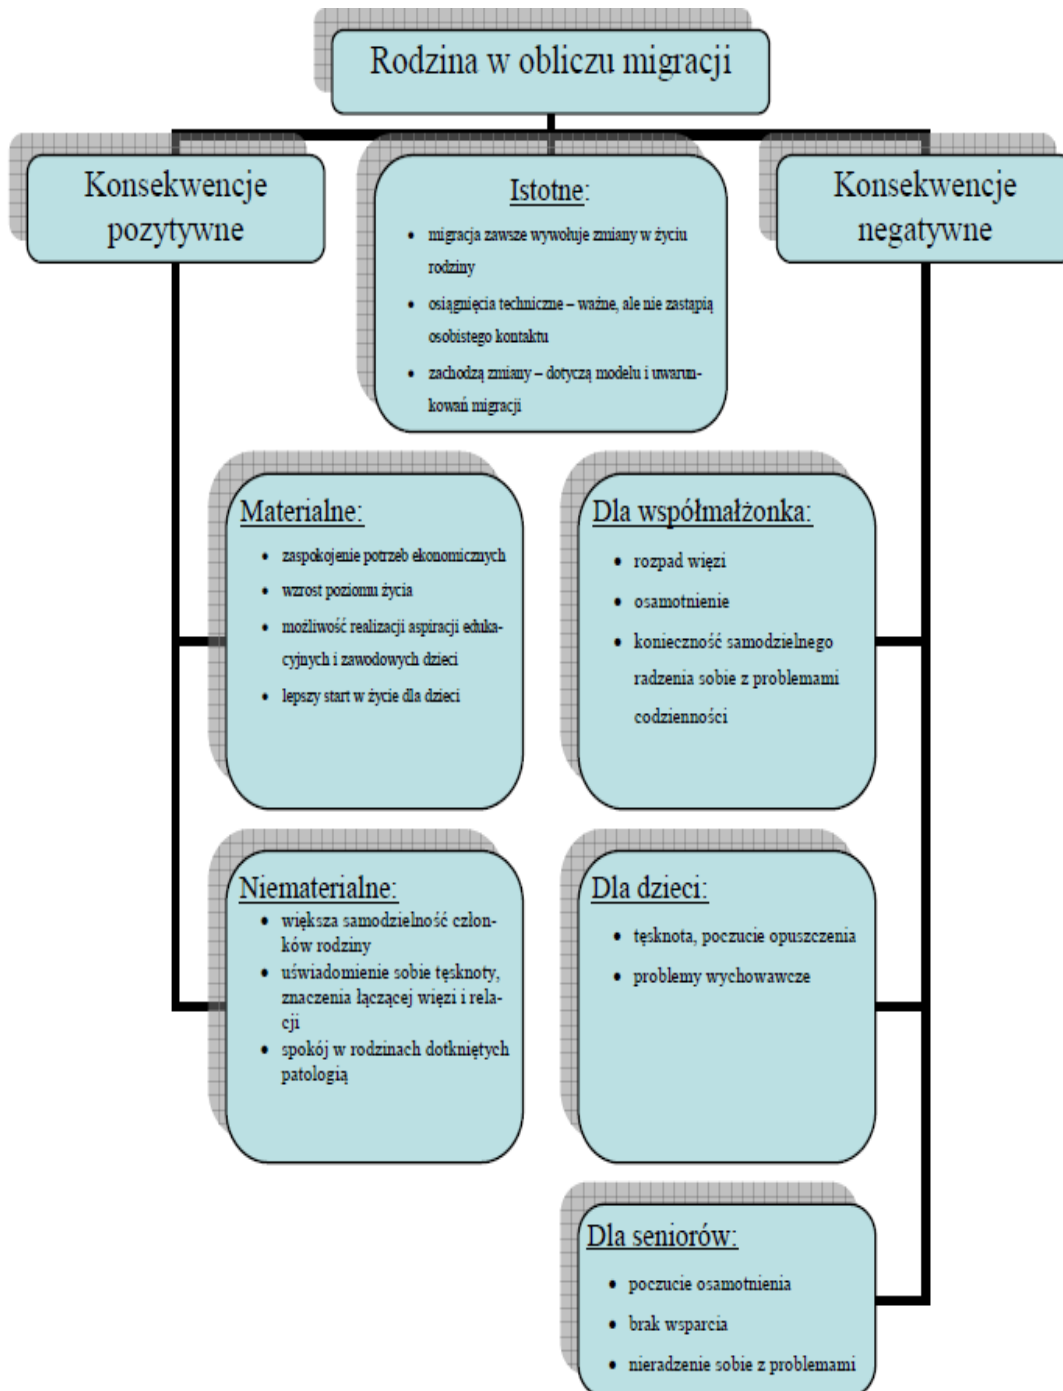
Rodzina w obliczu migracji

Konsekwencje pozytywne

Istotne:
- migracja zawsze wywołuje zmiany w życiu rodziny
- osiągnięcia techniczne – ważne, ale nie zastąpią osobistego kontaktu
- zachodzą zmiany – dotyczą modelu i uwarunkowań migracji

Konsekwencje negatywne

Materialne:
- zaspokojenie potrzeb ekonomicznych
- wzrost poziomu życia
- możliwość realizacji aspiracji edukacyjnych i zawodowych dzieci
- lepszy start w życie dla dzieci

Niematerialne:
- większa samodzielność członków rodziny
- uświadomienie sobie tęsknoty, znaczenia łączącej więzi i relacji
- spokój w rodzinach dotkniętych patologią

Dla współmałżonka:
- rozpad więzi
- osamotnienie
- konieczność samodzielnego radzenia sobie z problemami codzienności

Dla dzieci:
- tęsknota, poczucie opuszczenia
- problemy wychowawcze

Dla seniorów:
- poczucie osamotnienia
- brak wsparcia
- nieradzenie sobie z problemami